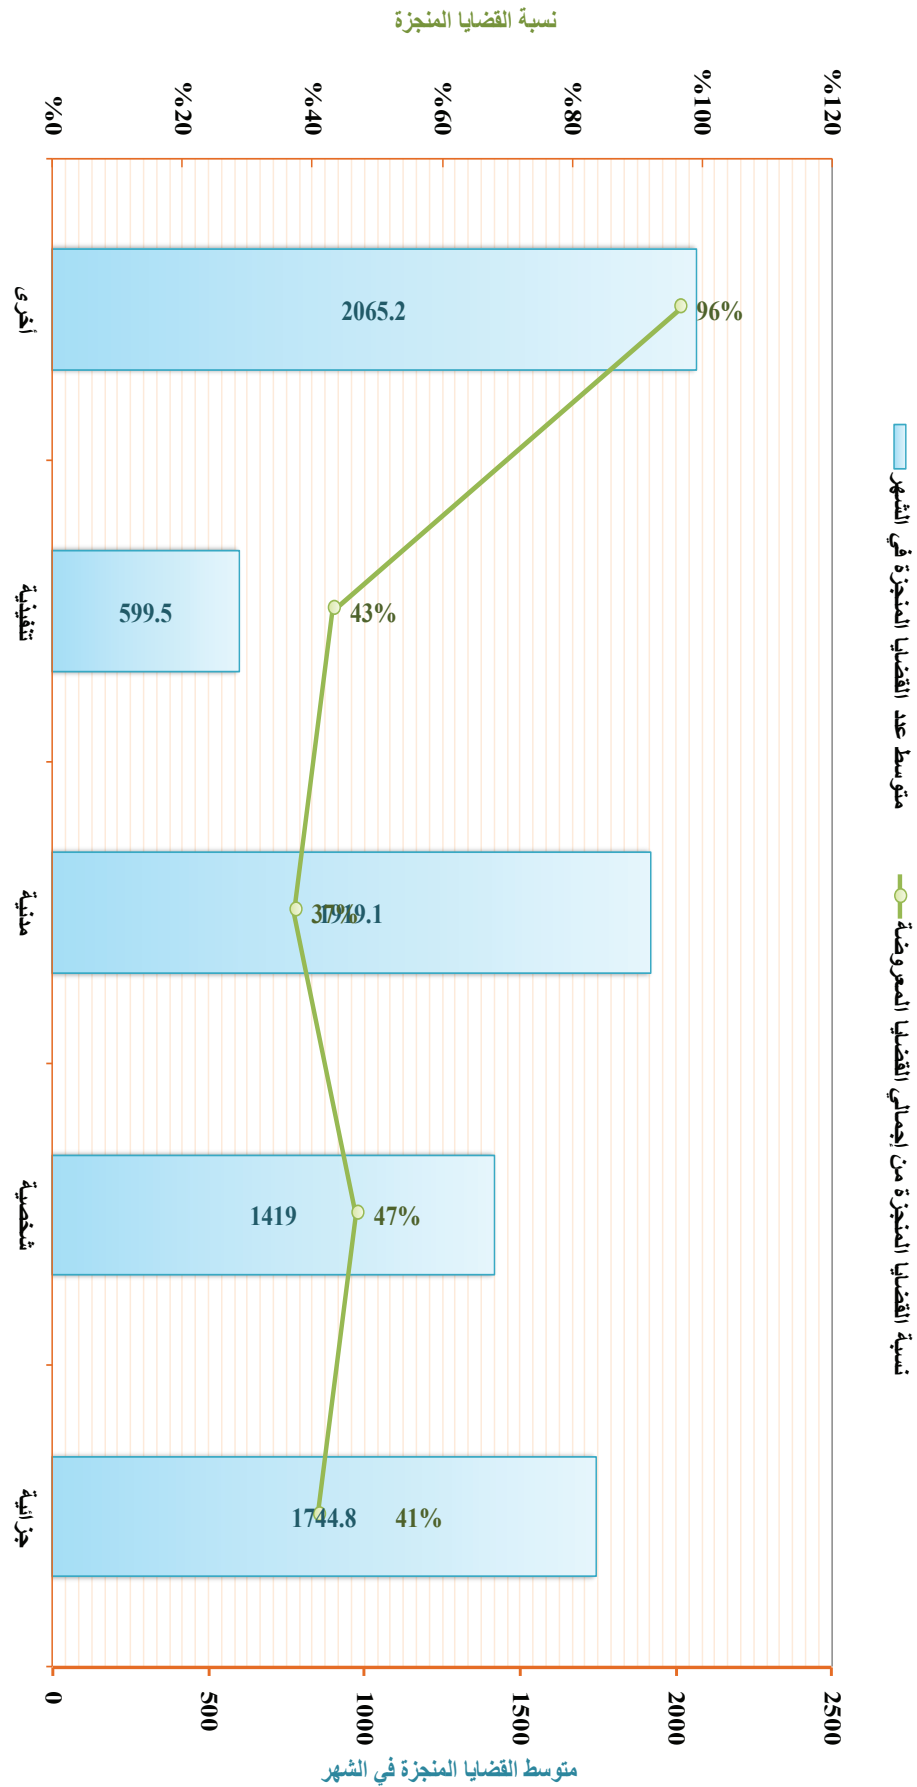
نسبة القضايا المنجزة

%0
%20
%40
%60
%80
%100
%120

متوسط عدد القضايا المنجزة في الشهر
نسبة القضايا المنجزة من إجمالي القضايا المعروضة

أخرى
تنفيذية
مدنية
شخصية
جزائية

2065.2
96%
599.5
43%
1919.1
37%
1419
47%
1744.8
41%

0
500
1000
1500
2000
2500

متوسط القضايا المنجزة في الشهر